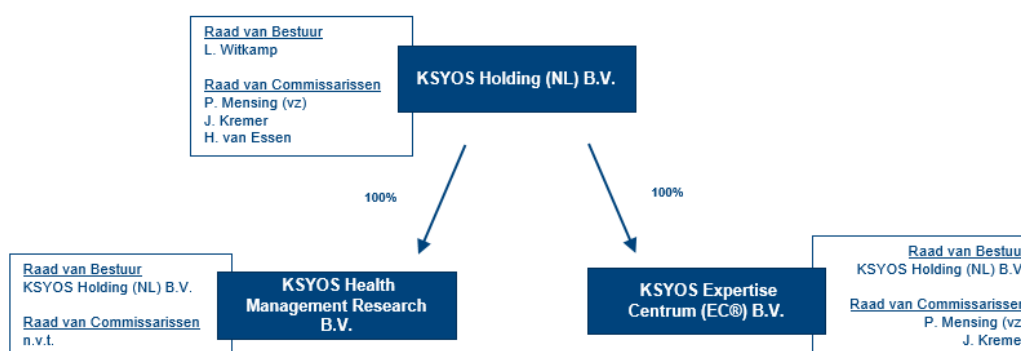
Raad van Bestuur
L. Witkamp

Raad van Commissarissen
P. Mensing (vz)
J. Kremer
H. van Essen

KSYOS Holding (NL) B.V.

100%

100%

Raad van Bestuur
KSYOS Holding (NL) B.V.

Raad van Commissarissen
n.v.t.

KSYOS Health Management Research B.V.

KSYOS Expertise Centrum (EC®) B.V.

Raad van Bestu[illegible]
KSYOS Holding (NL) B.V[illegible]

Raad van Commissaris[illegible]
P. Mensing (vz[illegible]
J. Kreme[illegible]